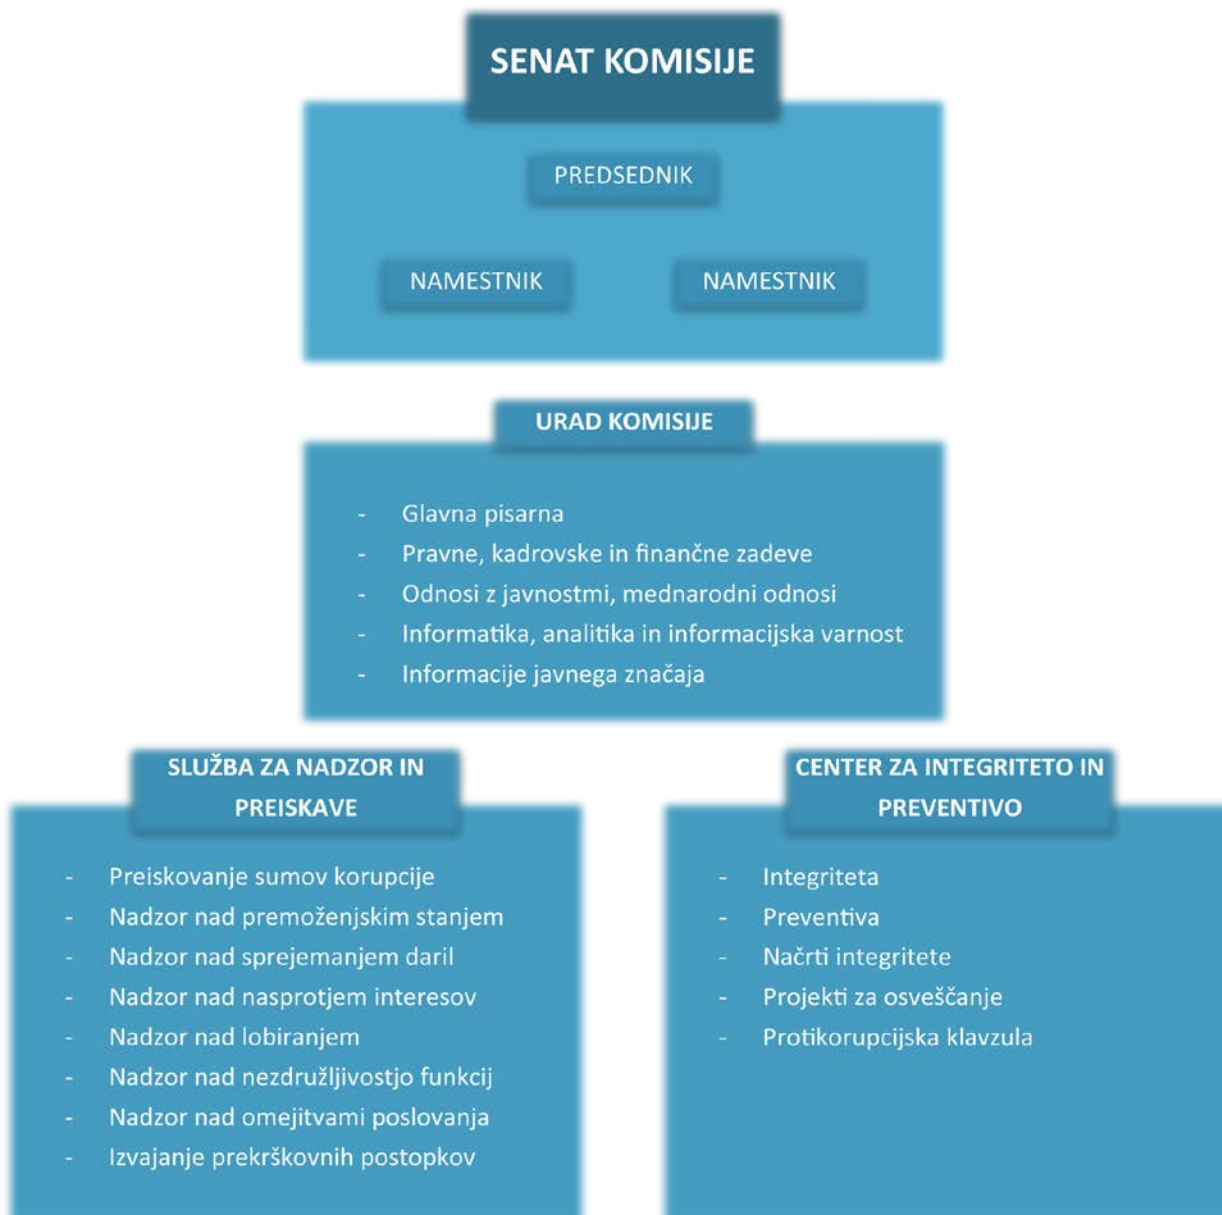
SENAT KOMISIJE

PREDSEDNIK

NAMESTNIK

NAMESTNIK

URAD KOMISIJE

- Glavna pisarna
- Pravne, kadrovske in finančne zadeve
- Odnosi z javnostmi, mednarodni odnosi
- Informatika, analitika in informacijska varnost
- Informacije javnega značaja

SLUŽBA ZA NADZOR IN PREISKAVE

- Preiskovanje sumov korupcije
- Nadzor nad premoženjskim stanjem
- Nadzor nad sprejemanjem daril
- Nadzor nad nasprotjem interesov
- Nadzor nad lobiranjem
- Nadzor nad nezdružljivostjo funkcij
- Nadzor nad omejitvami poslovanja
- Izvajanje prekrškovnih postopkov

CENTER ZA INTEGRITETO IN PREVENTIVO

- Integriteta
- Preventiva
- Načrti integritete
- Projekti za osveščanje
- Protikorupcijska klavzula